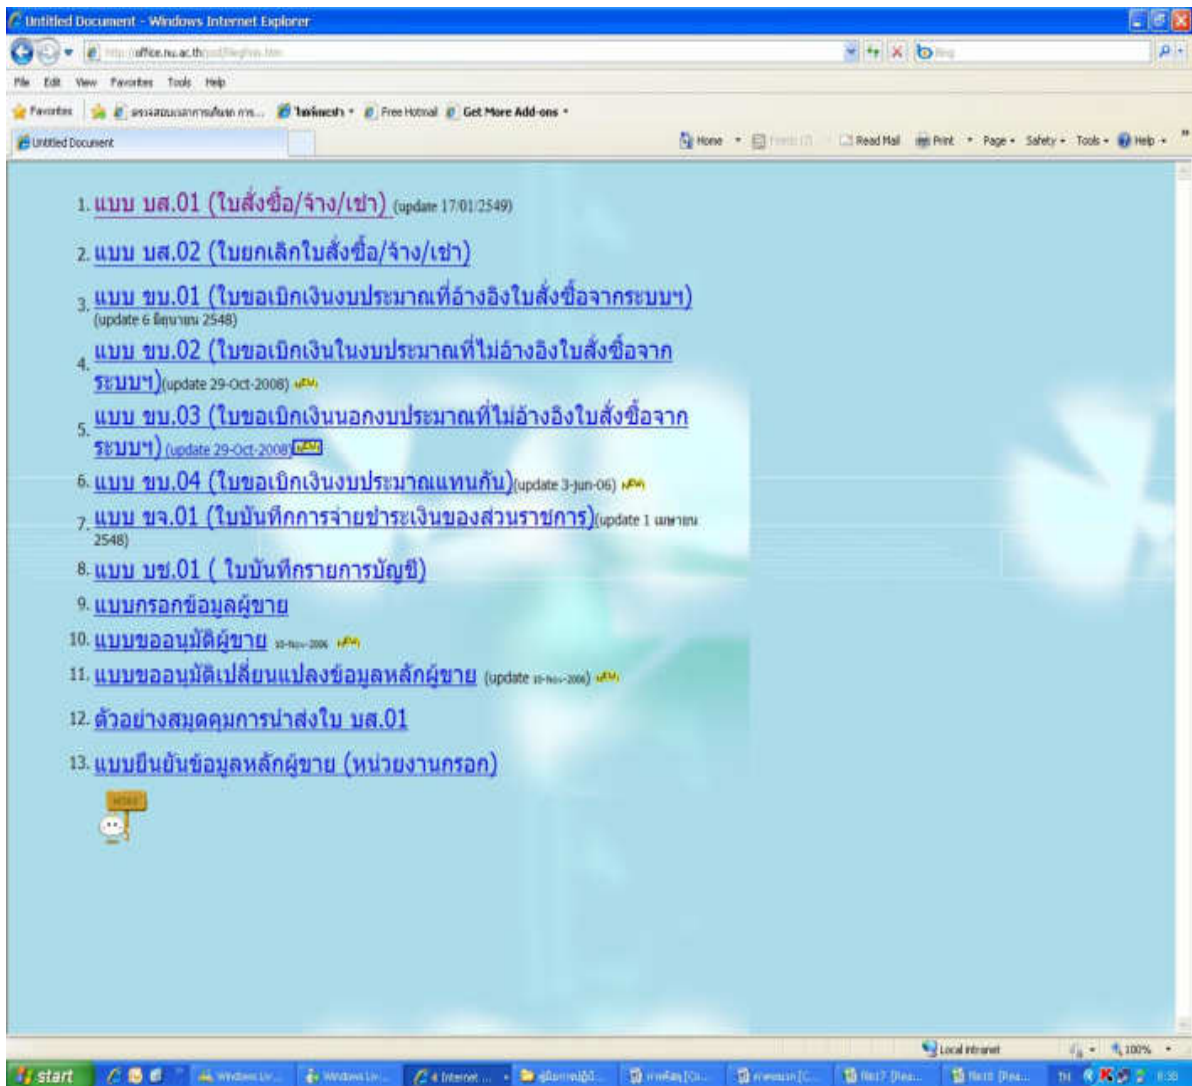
Untitled Document - Windows Internet Explorer

http://office.nu.ac.th/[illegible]

File Edit View Favorites Tools Help

Favorites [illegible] Free Hotmail Get More Add-ons

Untitled Document

Home Feeds Read Mail Print Page Safety Tools Help

1. แบบ บส.01 (ใบสั่งซื้อ/จ้าง/เช่า) (update 17/01/2549)

2. แบบ บส.02 (ใบยกเลิกใบสั่งซื้อ/จ้าง/เช่า)

3. แบบ ขบ.01 (ใบขอเบิกเงินงบประมาณที่อ้างอิงใบสั่งซื้อจากระบบฯ) (update 6 มิถุนายน 2548)

4. แบบ ขบ.02 (ใบขอเบิกเงินในงบประมาณที่ไม่อ้างอิงใบสั่งซื้อจากระบบฯ)(update 29-Oct-2008) NEW

5. แบบ ขบ.03 (ใบขอเบิกเงินนอกงบประมาณที่ไม่อ้างอิงใบสั่งซื้อจากระบบฯ) (update 29-Oct-2008) NEW

6. แบบ ขบ.04 (ใบขอเบิกเงินงบประมาณแทนกัน)(update 3-Jun-06) NEW

7. แบบ ขจ.01 (ใบบันทึกการจ่ายชำระเงินของส่วนราชการ)(update 1 เมษายน 2548)

8. แบบ บช.01 ( ใบบันทึกรายการบัญชี)

9. แบบกรอกข้อมูลผู้ขาย

10. แบบขออนุมัติผู้ขาย 10-Nov-2006 NEW

11. แบบขออนุมัติเปลี่ยนแปลงข้อมูลหลักผู้ขาย (update 10-Nov-2006) NEW

12. ตัวอย่างสมุดคุมการนำส่งใบ บส.01

13. แบบยืนยันข้อมูลหลักผู้ขาย (หน่วยงานกรอก)

Local intranet 100%

start